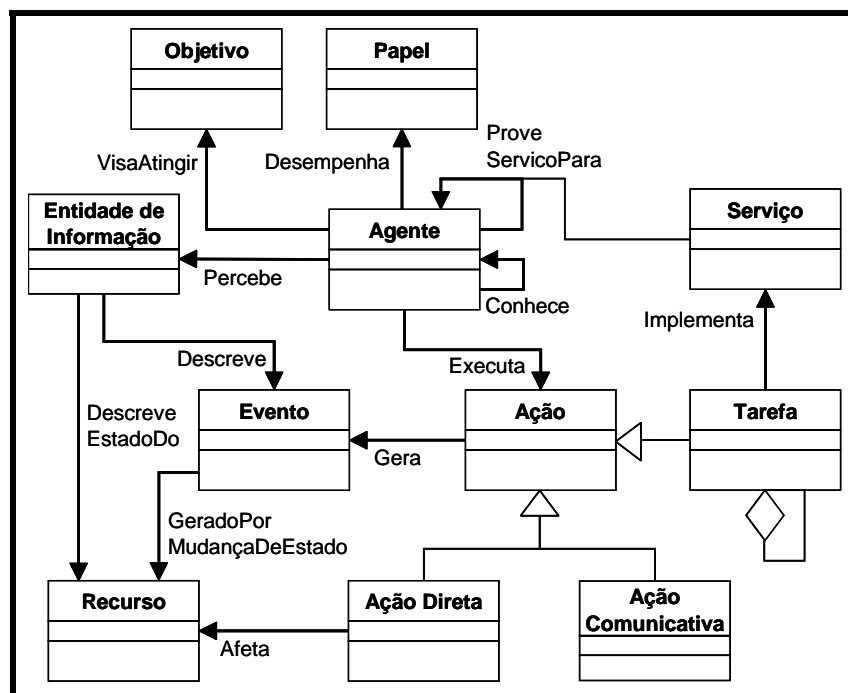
Objetivo

Papel

Prove ServicoPara

VisaAtingir

Desempenha

Entidade de Informação

Agente

Serviço

Percebe

Conhece

Implementa

Descreve

Executa

Descreve EstadoDo

Evento

Ação

Tarefa

Gera

GeradoPor MudançaDeEstado

Recurso

Ação Direta

Ação Comunicativa

Afeta